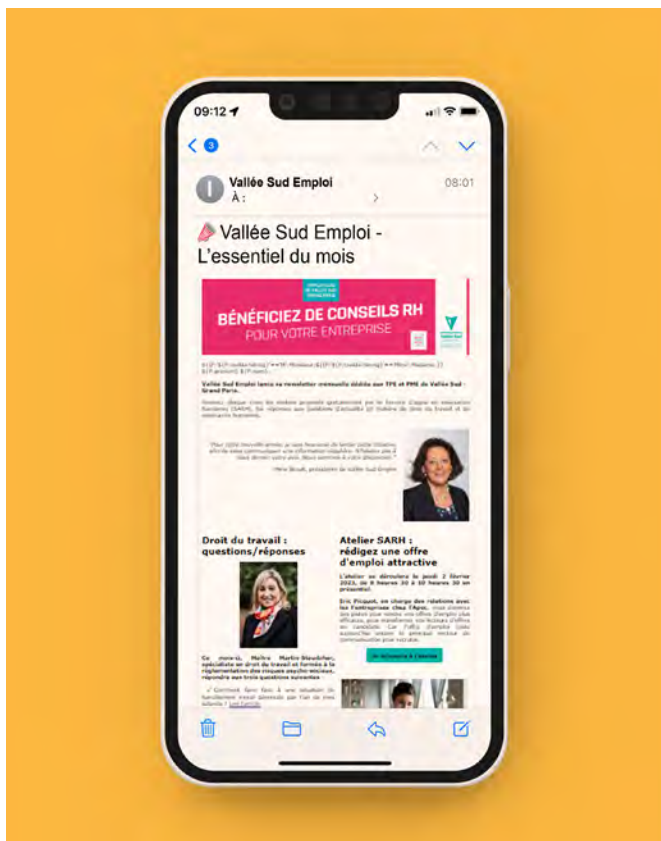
09:12

3

Vallée Sud Emploi
À :

08:01

Vallée Sud Emploi - L'essentiel du mois

BÉNÉFICIEZ DE CONSEILS RH
POUR VOTRE ENTREPRISE

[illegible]

Vallée Sud Emploi lance sa newsletter mensuelle dédiée aux TPE et PME de Vallée Sud - Grand Paris.

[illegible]

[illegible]

Droit du travail : questions/réponses

Ce mois-ci, Maître Martin Staudcher, spécialiste en droit du travail et formée à la réglementation des risques psycho-sociaux, répondra aux trois questions suivantes :

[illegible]

Atelier SARH : rédigez une offre d'emploi attractive

L'atelier se déroulera le jeudi 2 février 2023, de 9 heures 30 à 10 heures 30 en présentiel.

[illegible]

Je m'inscris à l'atelier